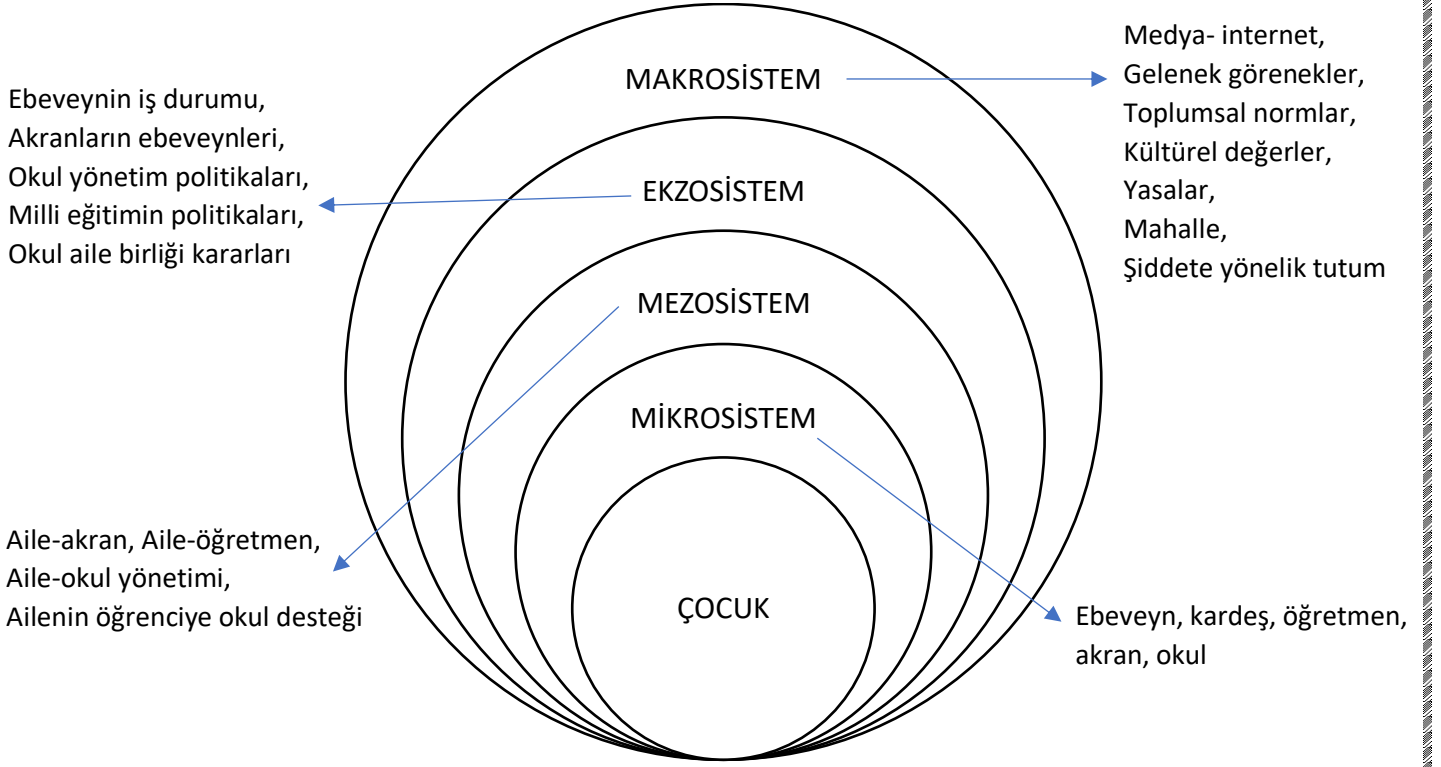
MAKROSİSTEM

Medya- internet,
Gelenek görenekler,
Toplumsal normlar,
Kültürel değerler,
Yasalar,
Mahalle,
Şiddete yönelik tutum

EKZOSİSTEM

Ebeveynin iş durumu,
Akranların ebeveynleri,
Okul yönetim politikaları,
Milli eğitimin politikaları,
Okul aile birliği kararları

MEZOSİSTEM

Aile-akran, Aile-öğretmen,
Aile-okul yönetimi,
Ailenin öğrenciye okul desteği

MİKROSİSTEM

Ebeveyn, kardeş, öğretmen, akran, okul

ÇOCUK